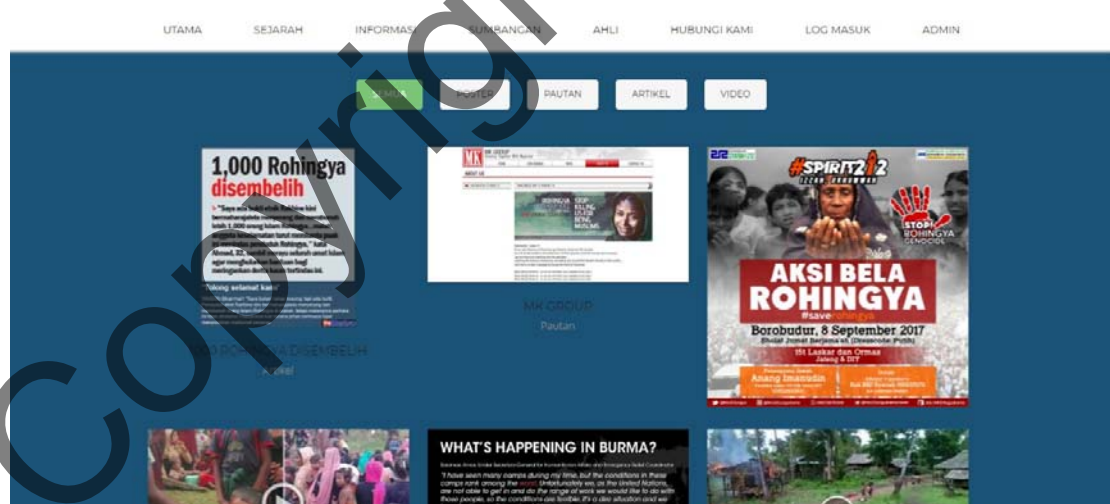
UTAMA SEJARAH INFORMASI SUMBANGAN AHLI HUBUNGI KAMI LOG MASUK ADMIN

SEMUA POSTER PAUTAN ARTIKEL VIDEO

1,000 Rohingya disembelih

Tolong selamat kami

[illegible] ROHINGYA DISEMBELIH
Artikel

MK GROUP
Pautan

#SPIRIT212
STOP ROHINGYA GENOCIDE
AKSI BELA ROHINGYA
#saverohingya
Borobudur, 8 September 2017
Anang Imamudin

Copyright

WHAT'S HAPPENING IN BURMA?